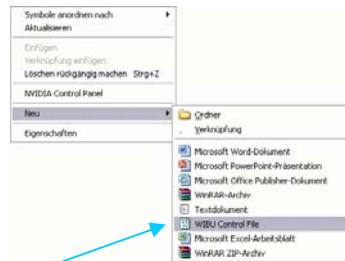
Symbole anordnen nach
Aktualisieren

Einfügen
Verknüpfung einfügen
Löschen rückgängig machen Strg+Z

NVIDIA Control Panel

Neu

Eigenschaften

Ordner
Verknüpfung

Microsoft Word-Dokument
Microsoft PowerPoint-Präsentation
Microsoft Office Publisher-Dokument
WinRAR-Archiv
Textdokument
WIBU Control File
Microsoft Excel-Arbeitsblatt
WinRAR ZIP-Archiv